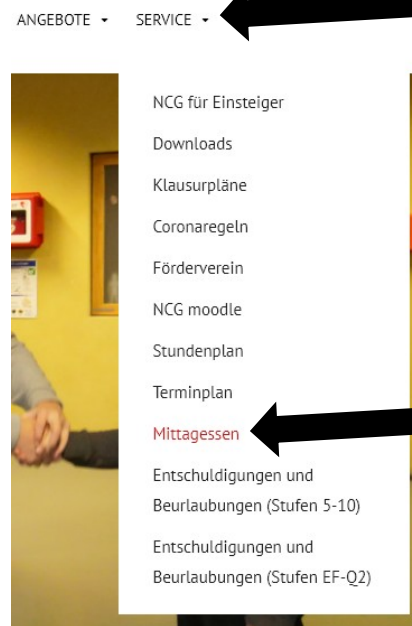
ANGEBOTE ▾ SERVICE ▾

NCG für Einsteiger
Downloads
Klausurpläne
Coronaregeln
Förderverein
NCG moodle
Stundenplan
Terminplan
Mittagessen
Entschuldigungen und Beurlaubungen (Stufen 5-10)
Entschuldigungen und Beurlaubungen (Stufen EF-Q2)